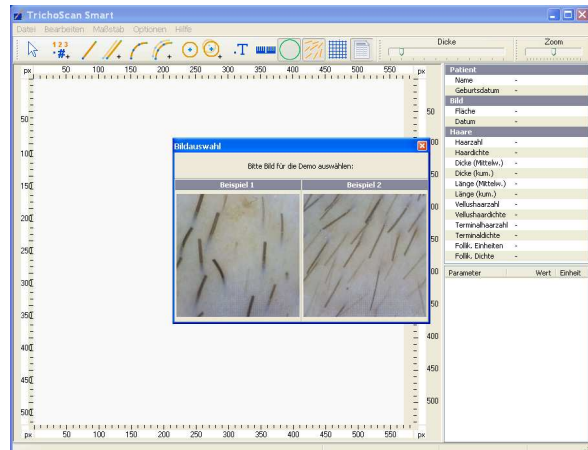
TrichoScan Smart

Datei Bearbeiten Maßstab Optionen Hilfe

123
#

T

Dicke

Zoom

px 50 100 150 200 250 300 350 400 450 500 550 px

50
100
150
200
250
300
350
400
450
500
px 50 100 150 200 250 300 350 400 450 500 550 px

50
100
150
200
250
300
350
400
450
500

Bildauswahl

Bitte Bild für die Demo auswählen:

| Beispiel 1 | Beispiel 2 |
|---|---|

Patient
Name -
Geburtsdatum -
Bild
Fläche -
Datum -
Haare
Haarzahl -
Haardichte -
Dicke (Mittelw.) -
Dicke (kum.) -
Länge (Mittelw.) -
Länge (kum.) -
Vellushaarzahl -
Vellushaardichte -
Terminalhaarzahl -
Terminaldichte -
Follik. Einheiten -
Follik. Dichte -

| Parameter | Wert | Einheit |
|---|---|---|